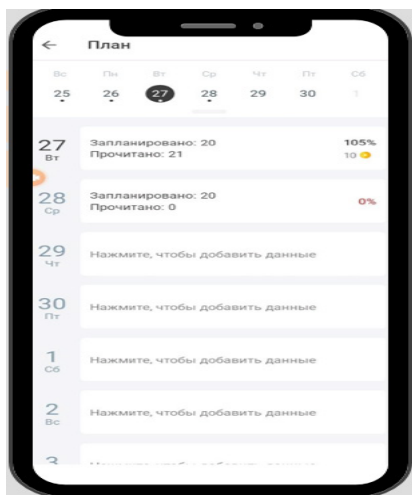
← План

| Вс | Пн | Вт | Ср | Чт | Пт | Сб |
|---|---|---|---|---|---|---|
| 25 | 26 | 27 | 28 | 29 | 30 | 1 |

27 Вт
Запланировано: 20
Прочитано: 21
105%
10

28 Ср
Запланировано: 20
Прочитано: 0
0%

29 Чт
Нажмите, чтобы добавить данные

30 Пт
Нажмите, чтобы добавить данные

1 Сб
Нажмите, чтобы добавить данные

2 Вс
Нажмите, чтобы добавить данные

3
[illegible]